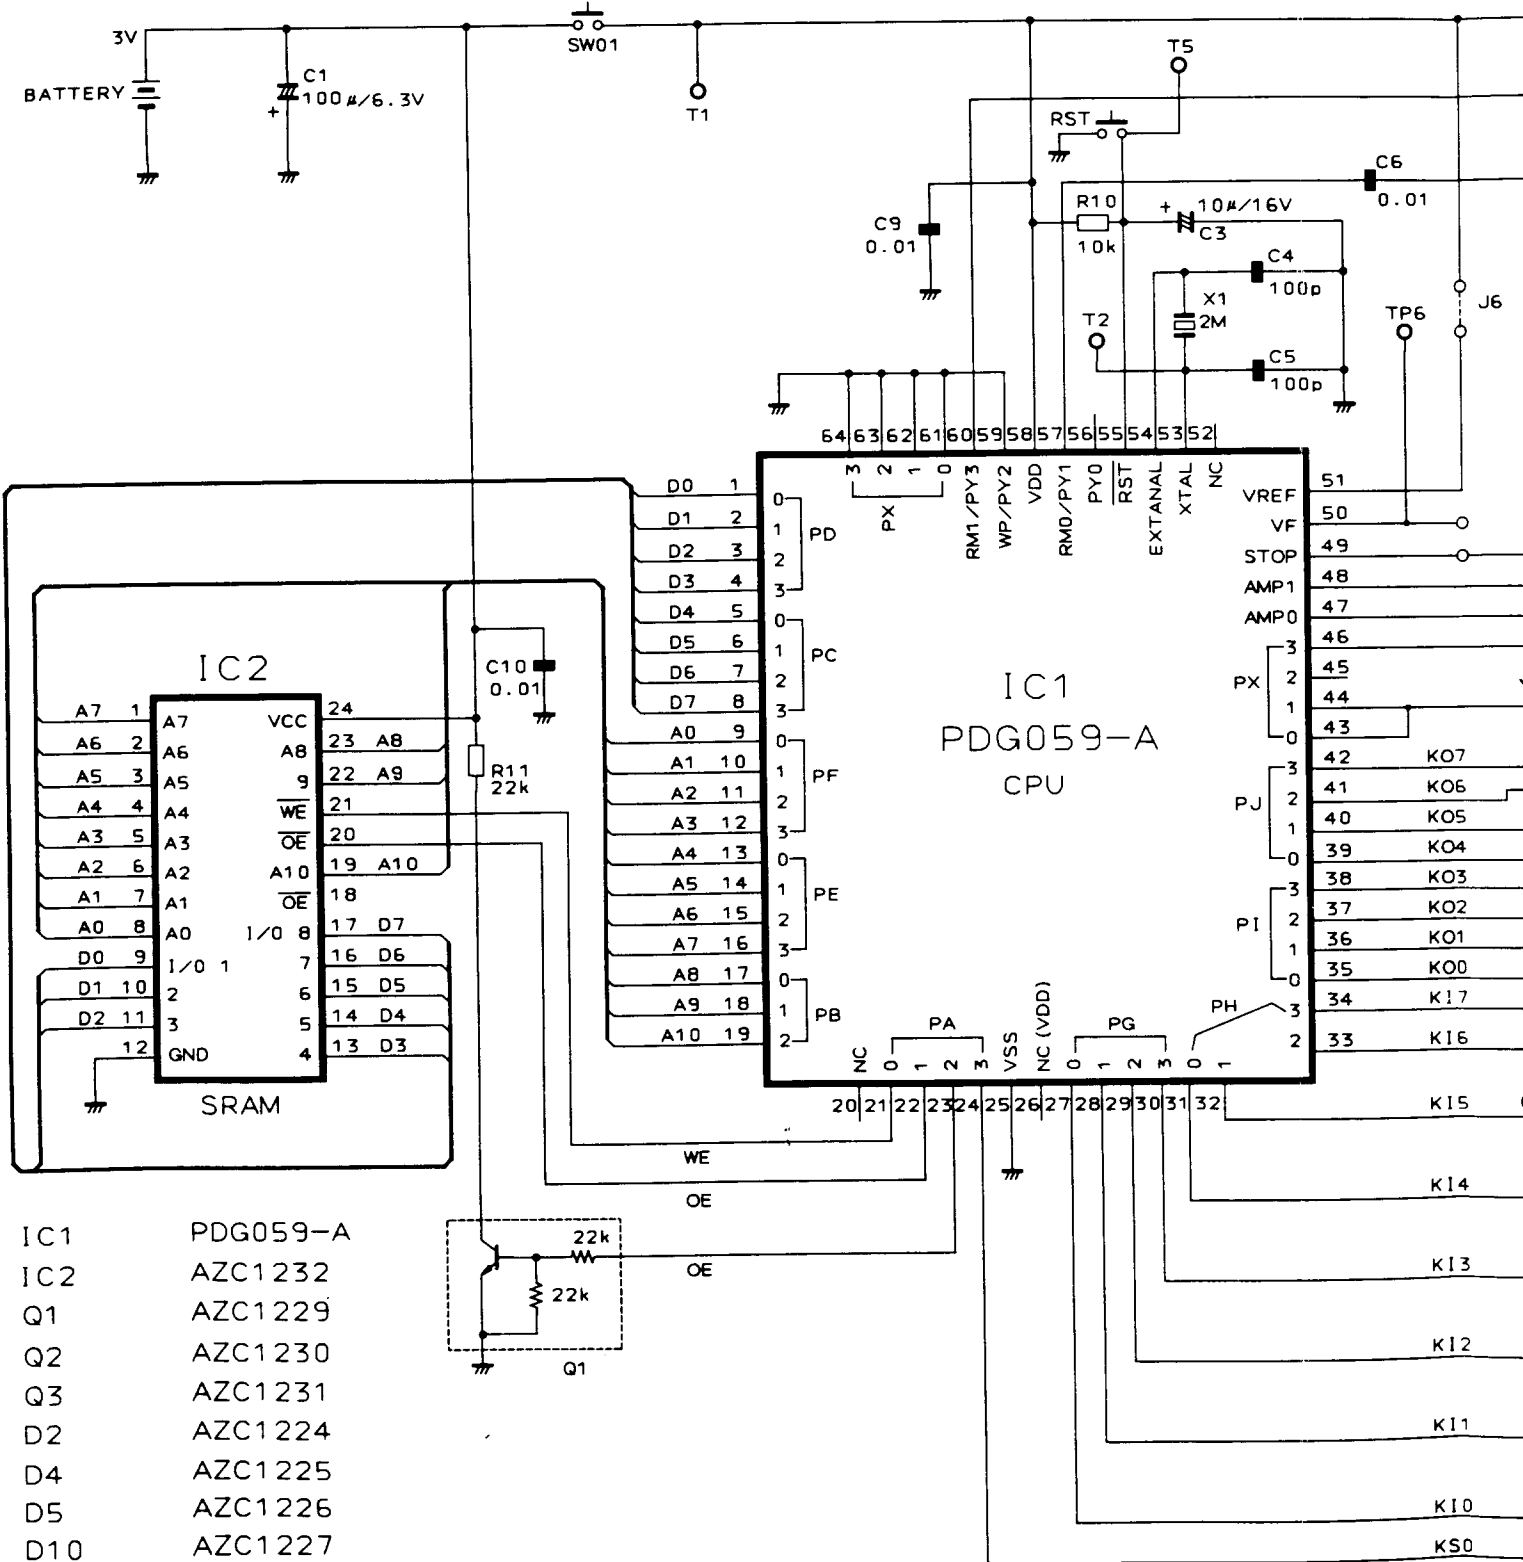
3V
BATTERY
C1
100µ/6.3V
+
SW01
T1
T5
RST
C6
0.01
R10
10k
+ 10µ/16V
C3
C9
0.01
C4
100p
X1
2M
T2
C5
100p
TP6
J6

64 63 62 61 60 59 58 57 56 55 54 53 52
3 2 1 0
PX
RM1/PY3
WP/PY2
VDD
RM0/PY1
PY0
$\overline{RST}$
EXTANAL
XTAL
NC

D0 1
D1 2
D2 3
D3 4
D4 5
D5 6
D6 7
D7 8
A0 9
A1 10
A2 11
A3 12
A4 13
A5 14
A6 15
A7 16
A8 17
A9 18
A10 19

0 1 2 3 PD
0 1 2 3 PC
0 1 2 3 PF
0 1 2 3 PE
0 1 2 PB

IC1
PDG059-A
CPU

VREF 51
VF 50
STOP 49
AMP1 48
AMP0 47
PX 3 46
2 45
1 44
0 43
PJ 3 42 KO7
2 41 KO6
1 40 KO5
0 39 KO4
PI 3 38 KO3
2 37 KO2
1 36 KO1
0 35 KO0
PH 3 34 KI7
2 33 KI6

NC 0 1 2 3 PA VSS NC (VDD) 0 1 2 3 PG 0 1
20 21 22 23 24 25 26 27 28 29 30 31 32

KI5
KI4
KI3
KI2
KI1
KI0
KS0

IC2
A7 1 A7
A6 2 A6
A5 3 A5
A4 4 A4
A3 5 A3
A2 6 A2
A1 7 A1
A0 8 A0
D0 9 I/0 1
D1 10 2
D2 11 3
12 GND
VCC 24
A8 23 A8
9 22 A9
$\overline{WE}$ 21
$\overline{OE}$ 20
A10 19 A10
$\overline{OE}$ 18
I/0 8 17 D7
7 16 D6
6 15 D5
5 14 D4
4 13 D3
SRAM

C10
0.01
R11
22k

WE
OE
22k
22k
OE
Q1

IC1 PDG059-A
IC2 AZC1232
Q1 AZC1229
Q2 AZC1230
Q3 AZC1231
D2 AZC1224
D4 AZC1225
D5 AZC1226
D10 AZC1227